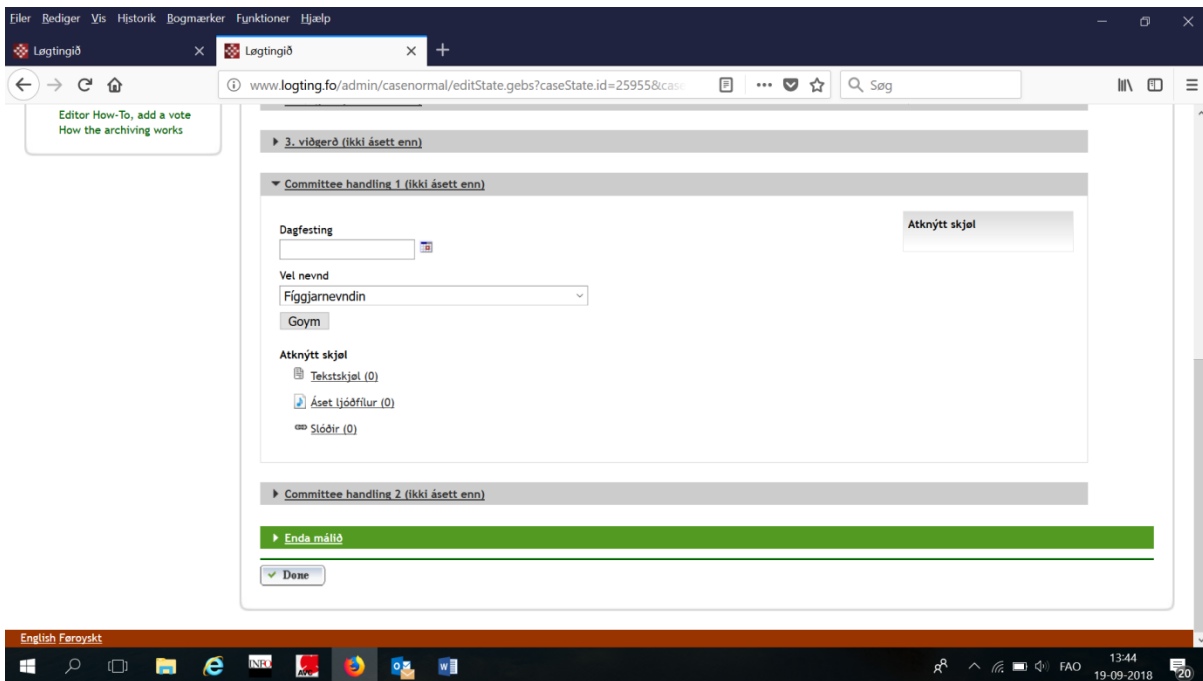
Filer Rediger Vis Historik Bogmærker Funktioner Hjælp

Løgtingið

Løgtingið

www.logting.fo/admin/casenormal/editState.gebs?caseState.id=25955&case

Søg

Editor How-To, add a vote
How the archiving works

3. viðgerð (ikki ásett enn)

Committee handling 1 (ikki ásett enn)

Dagfesting

Vel nevnd

Fíggjarnevndin

Goym

Atknýtt skjøl

Tekstskjøl (0)

Áset ljóðfílur (0)

Slóðir (0)

Atknýtt skjøl

Committee handling 2 (ikki ásett enn)

Enda málið

Done

English Føroyskt

FAO 13:44 19-09-2018

20